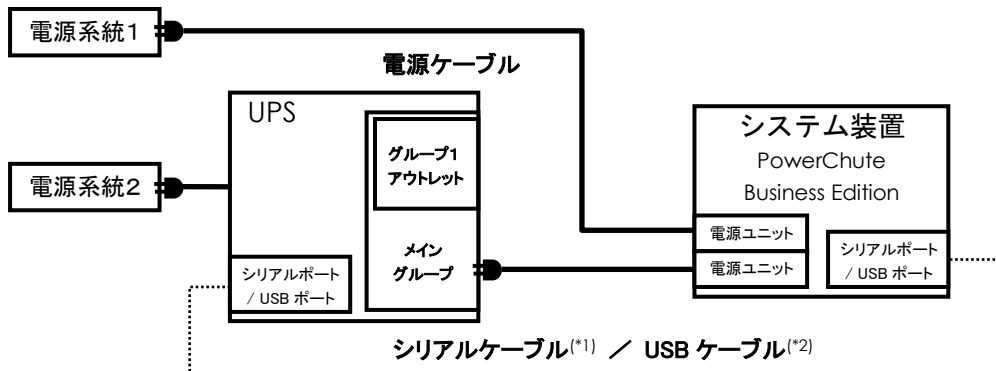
電源系統1

電源ケーブル

UPS

グループ1 アウトレット

メイン グループ

電源系統2

シリアルポート / USB ポート

システム装置
PowerChute
Business Edition

電源ユニット

電源ユニット

シリアルポート / USB ポート

シリアルケーブル$^{(*1)}$ ／ USB ケーブル$^{(*2)}$